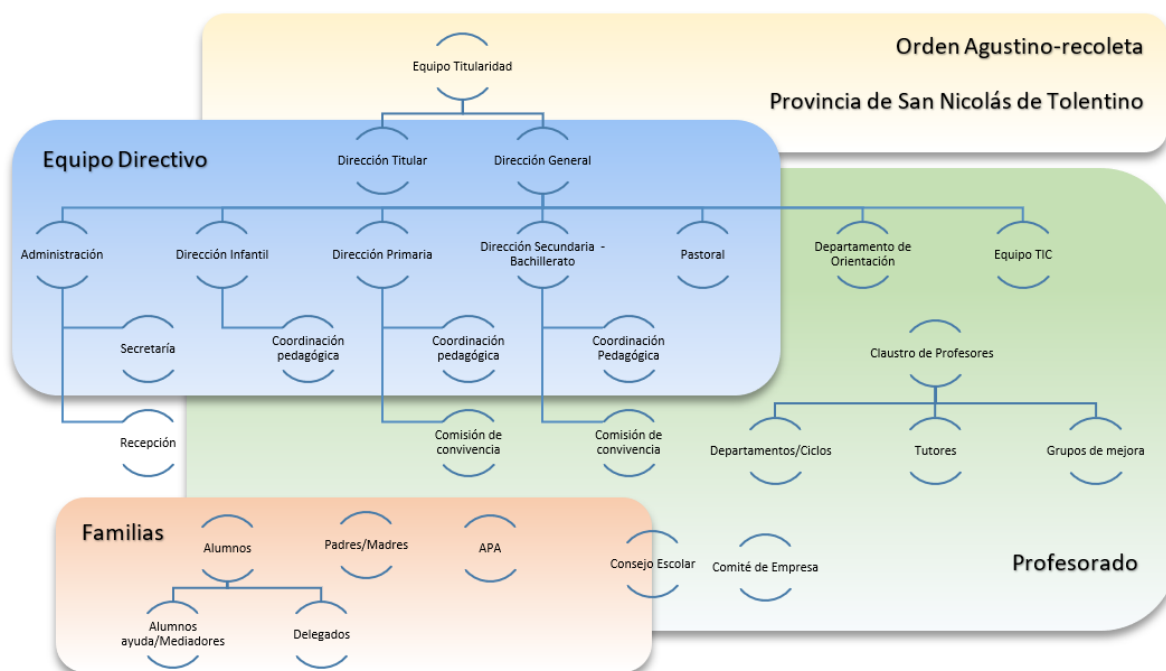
Orden Agustino-recoleta

Provincia de San Nicolás de Tolentino

Equipo Titularidad

Equipo Directivo

Dirección Titular

Dirección General

Administración

Dirección Infantil

Dirección Primaria

Dirección Secundaria - Bachillerato

Pastoral

Departamento de Orientación

Equipo TIC

Secretaría

Coordinación pedagógica

Coordinación pedagógica

Coordinación Pedagógica

Claustro de Profesores

Recepción

Comisión de convivencia

Comisión de convivencia

Departamentos/Ciclos

Tutores

Grupos de mejora

Familias

Alumnos

Padres/Madres

APA

Consejo Escolar

Comité de Empresa

Profesorado

Alumnos ayuda/Mediadores

Delegados